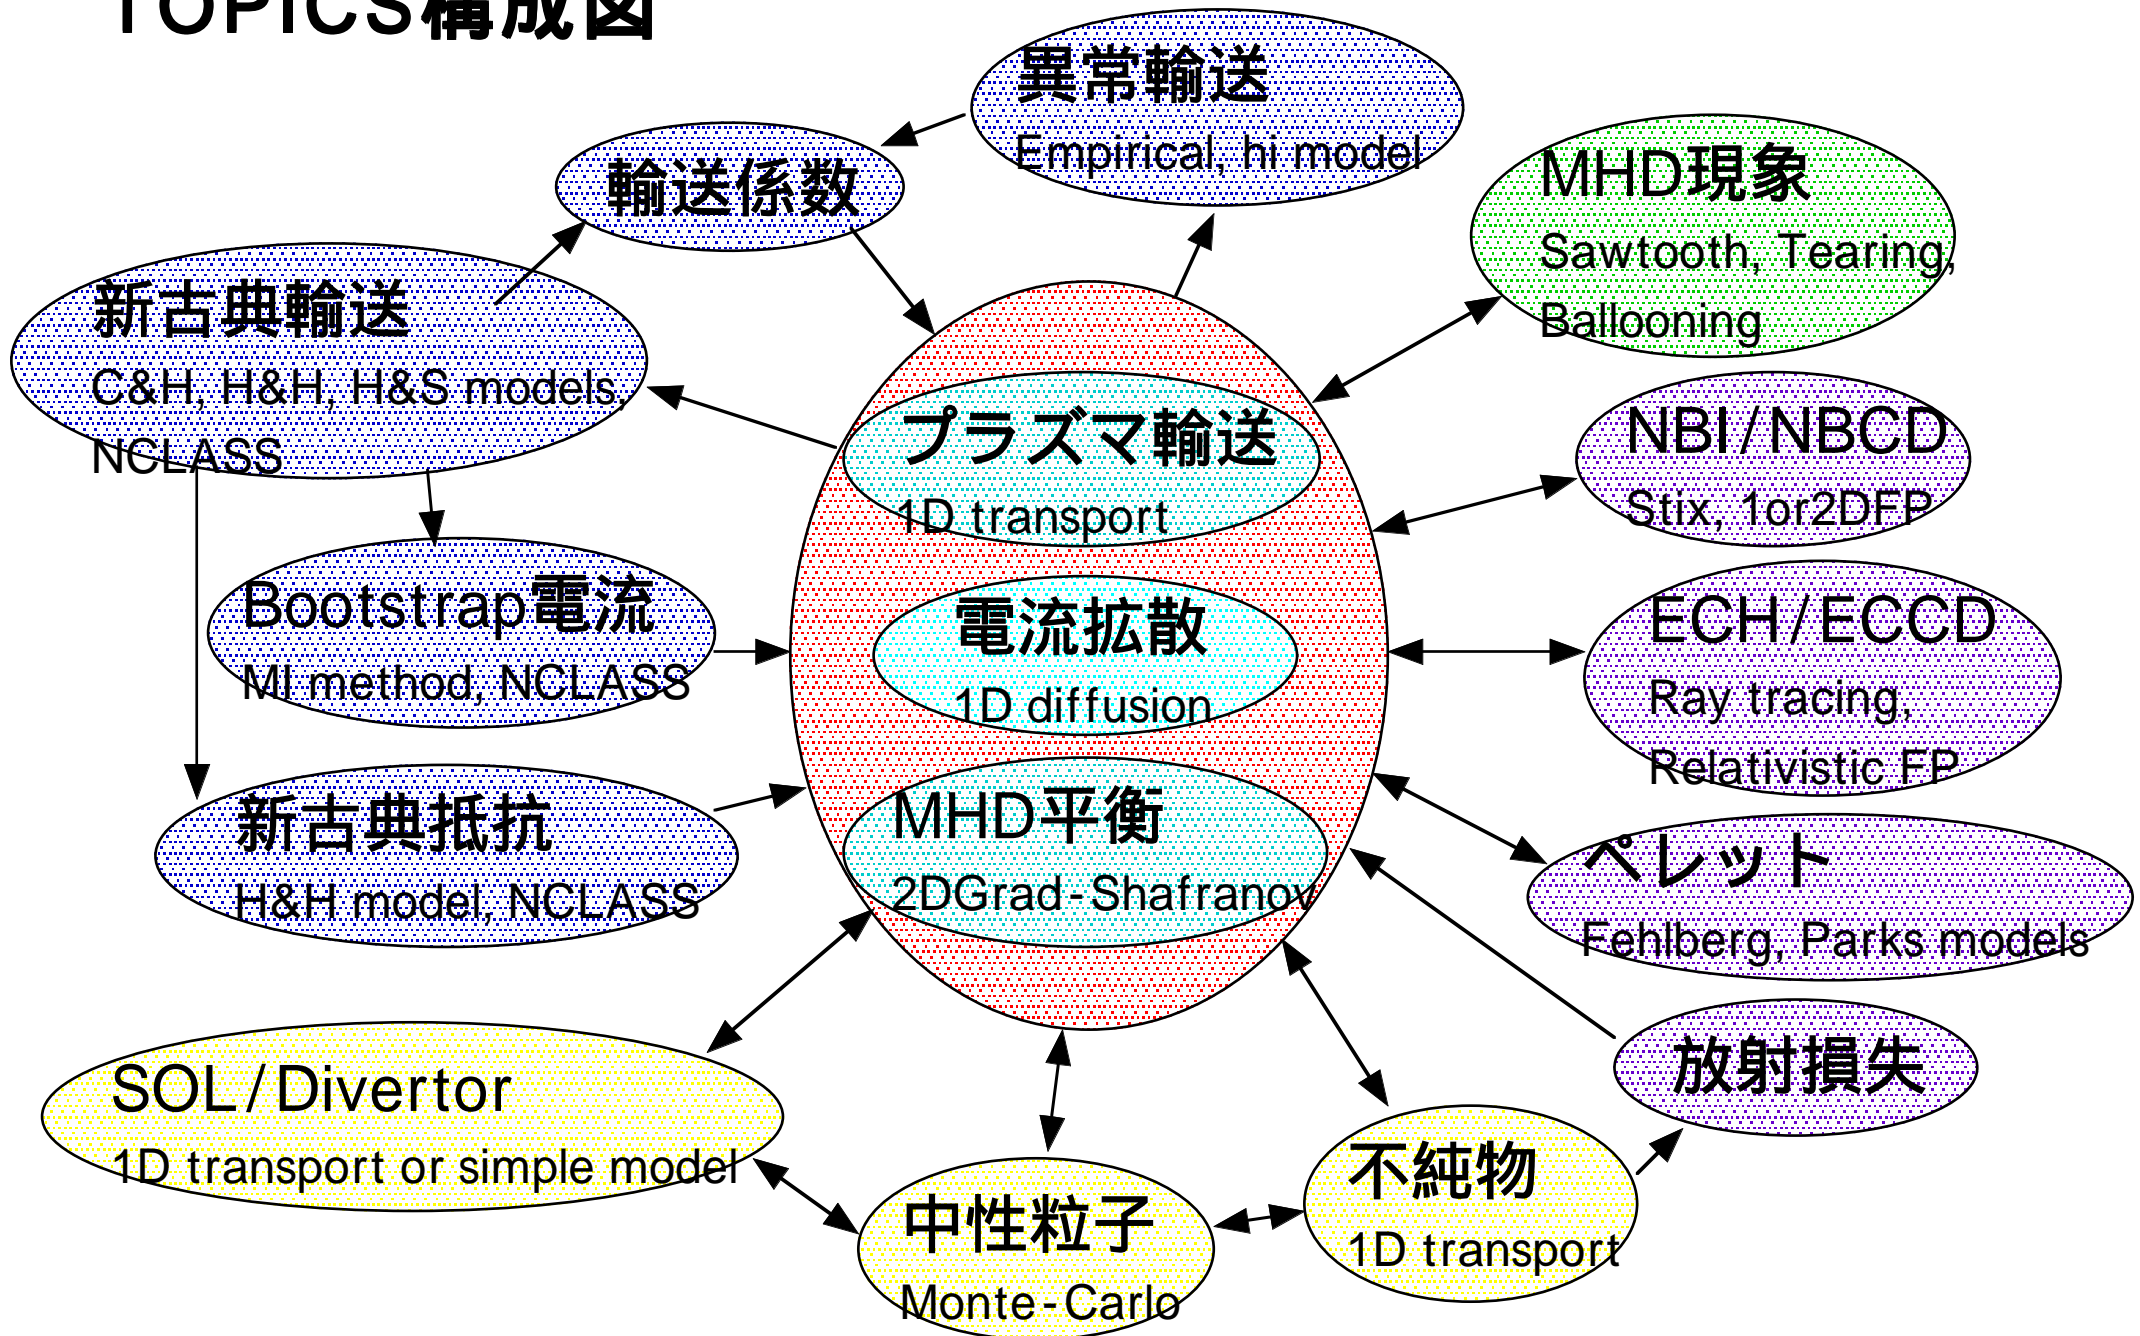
TOPICS構成図

異常輸送
Empirical, hi model

輸送係数

MHD現象
Sawtooth, Tearing, Ballooning

新古典輸送
C&H, H&H, H&S models, NCLASS

プラズマ輸送
1D transport

NBI/NBCD
Stix, 1or2DFP

Bootstrap電流
MI method, NCLASS

電流拡散
1D diffusion

ECH/ECCD
Ray tracing, Relativistic FP

新古典抵抗
H&H model, NCLASS

MHD平衡
2DGrad-Shafranov

ペレット
Fehlberg, Parks models

SOL/Divertor
1D transport or simple model

放射損失

不純物
1D transport

中性粒子
Monte-Carlo